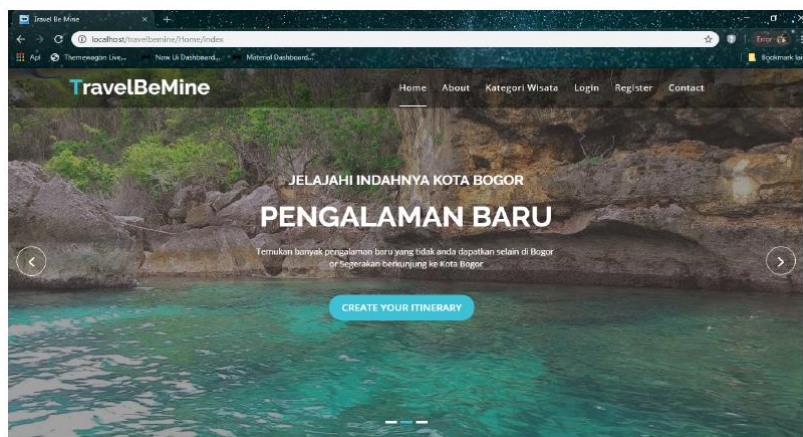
Travel Be Mine

localhost/travelbemine/Home/index

Error

Apl Themewagon Live... Now Ui Dashboard... Material Dashboard...

Bookmark lai

TravelBeMine

Home About Kategori Wisata Login Register Contact

JELAJAHI INDAHNYA KOTA BOGOR

PENGALAMAN BARU

Temukan banyak pengalaman baru yang tidak anda dapatkan selain di Bogor Segerakan berkunjung ke Kota Bogor

CREATE YOUR ITINERARY